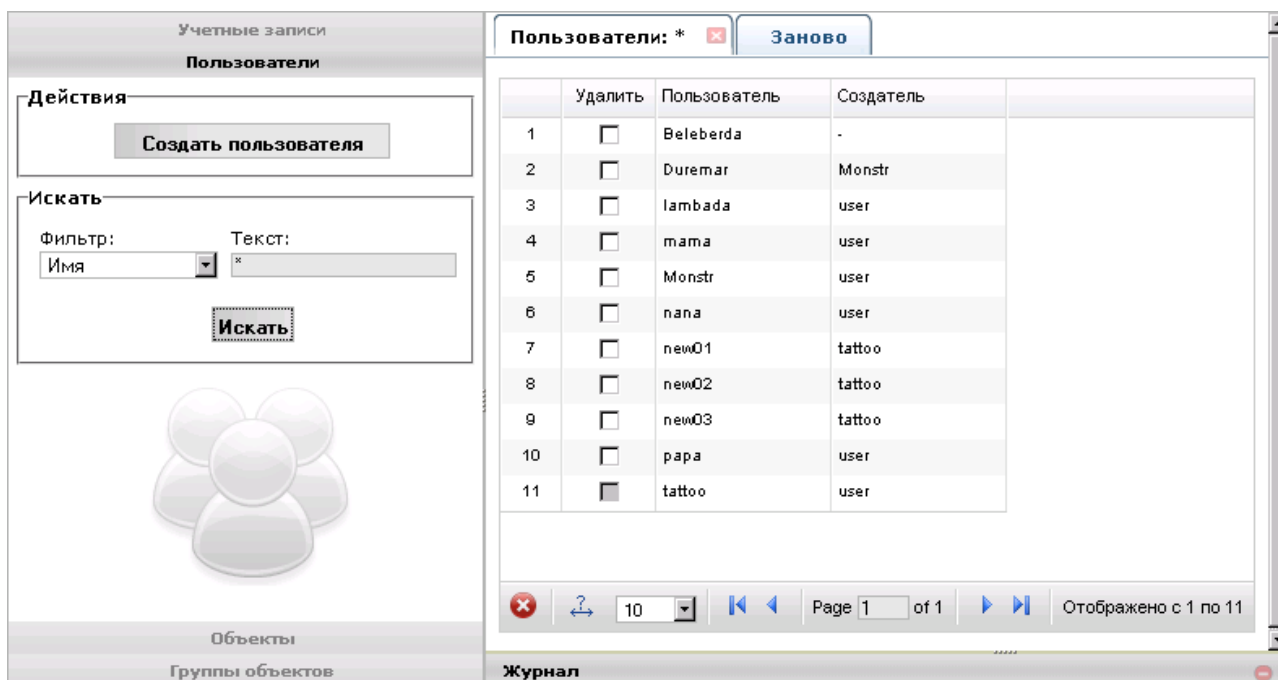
Учетные записи
Пользователи

Действия
Создать пользователя

Искать
Фильтр: Текст:
Имя *
Искать

Объекты
Группы объектов

Пользователи: * Заново

| | Удалить | Пользователь | Создатель |
|---|---|---|---|
| 1 | | Beleberda | - |
| 2 | | Duremar | Monstr |
| 3 | | lambada | user |
| 4 | | mama | user |
| 5 | | Monstr | user |
| 6 | | nana | user |
| 7 | | new01 | tattoo |
| 8 | | new02 | tattoo |
| 9 | | new03 | tattoo |
| 10 | | papa | user |
| 11 | | tattoo | user |

10 Page 1 of 1 Отображено с 1 по 11

Журнал